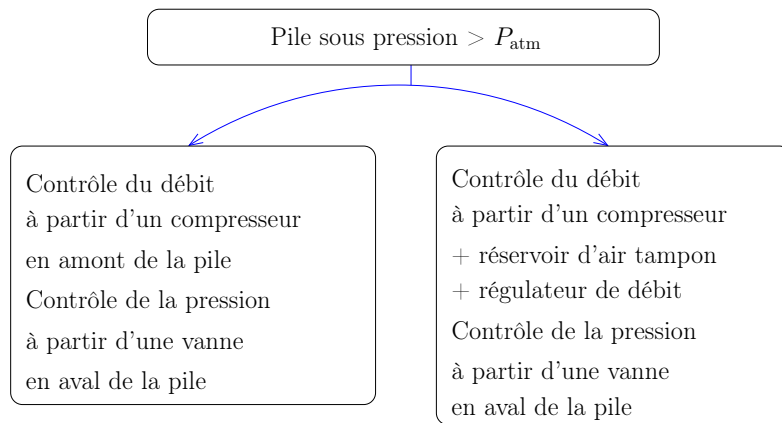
Pile sous pression $> P_{\text{atm}}$

Contrôle du débit
à partir d'un compresseur
en amont de la pile
Contrôle de la pression
à partir d'une vanne
en aval de la pile

Contrôle du débit
à partir d'un compresseur
+ réservoir d'air tampon
+ régulateur de débit
Contrôle de la pression
à partir d'une vanne
en aval de la pile